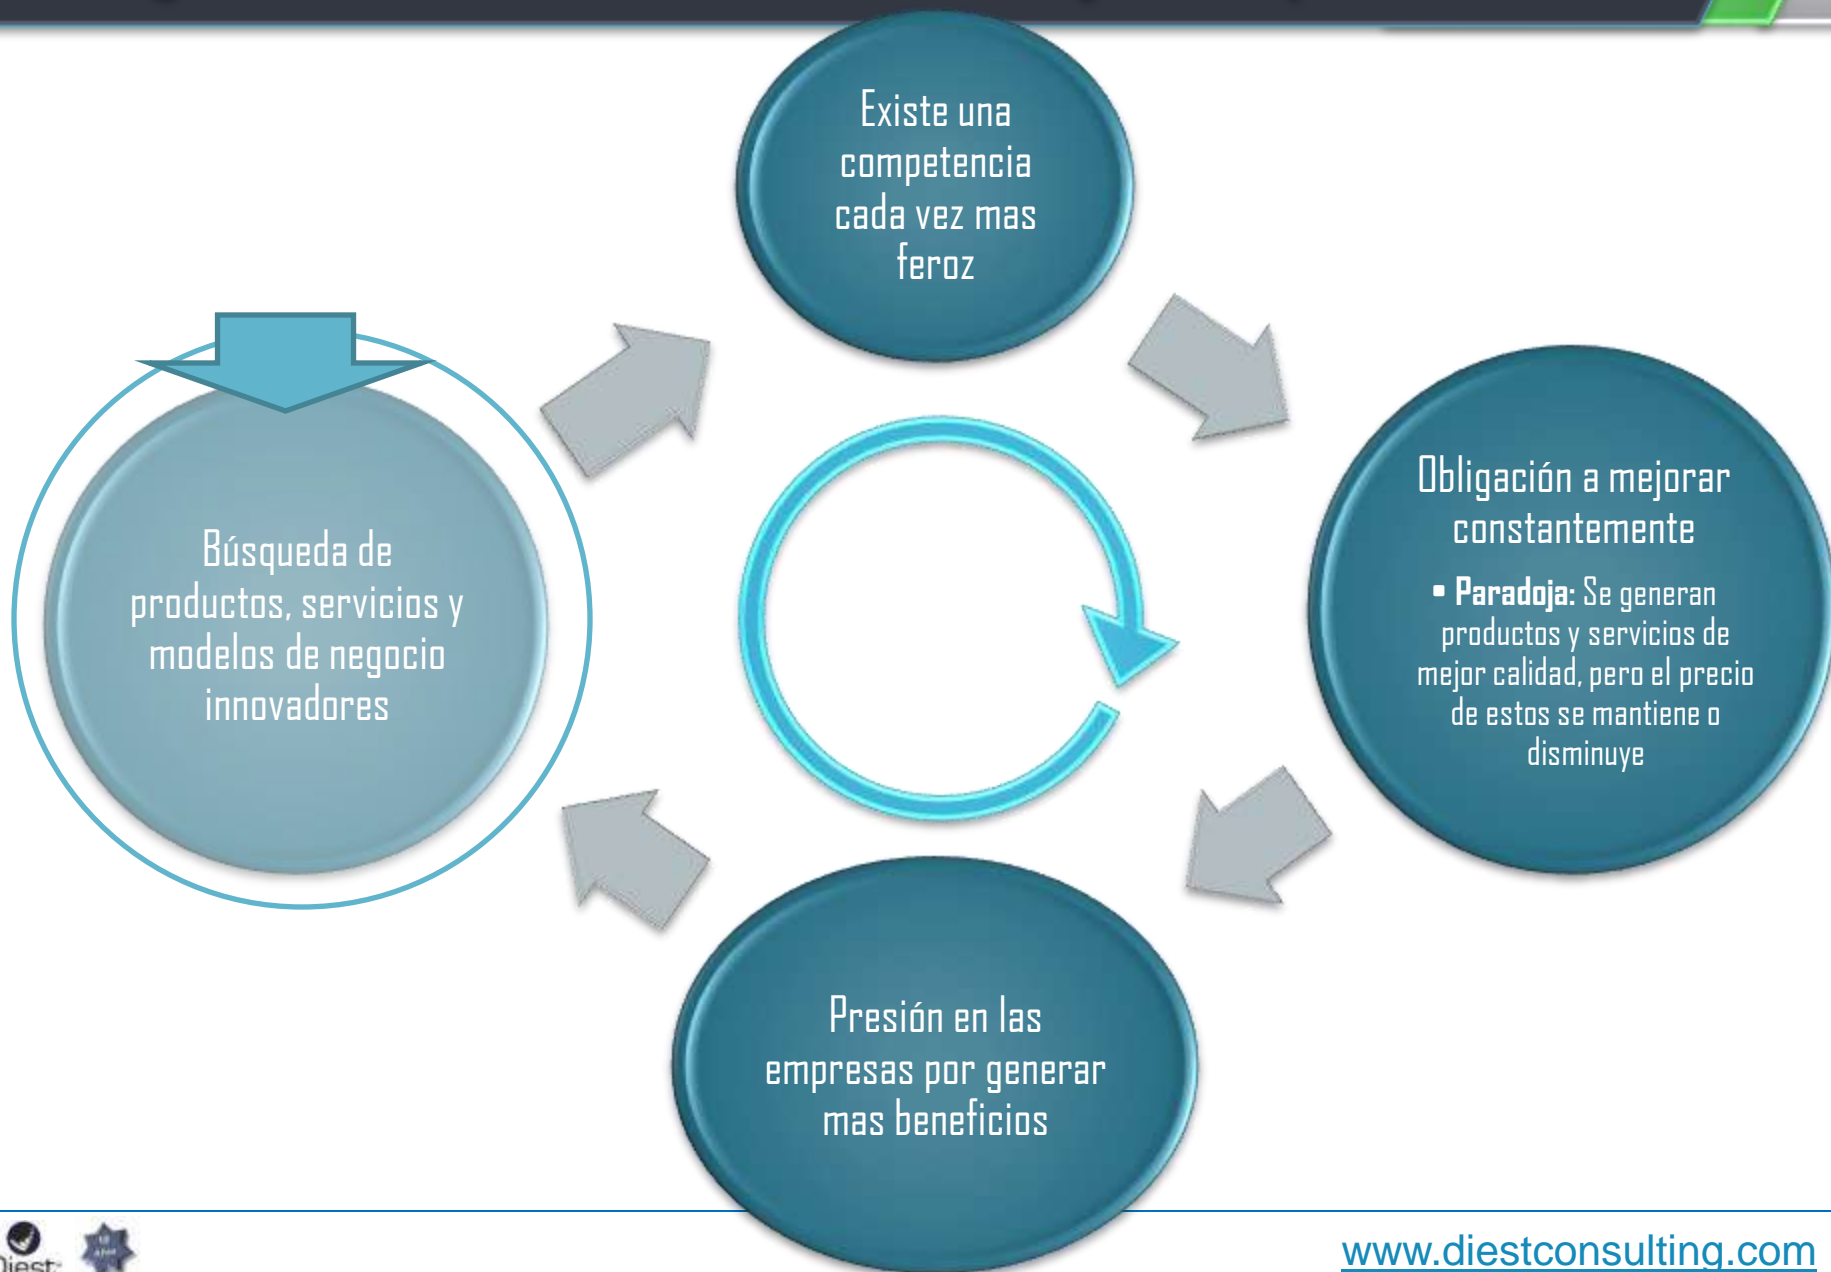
Existe una competencia cada vez mas feroz

Obligación a mejorar constantemente

▪ **Paradoja:** Se generan productos y servicios de mejor calidad, pero el precio de estos se mantiene o disminuye

Presión en las empresas por generar mas beneficios

Búsqueda de productos, servicios y modelos de negocio innovadores

Diest

www.diestconsulting.com